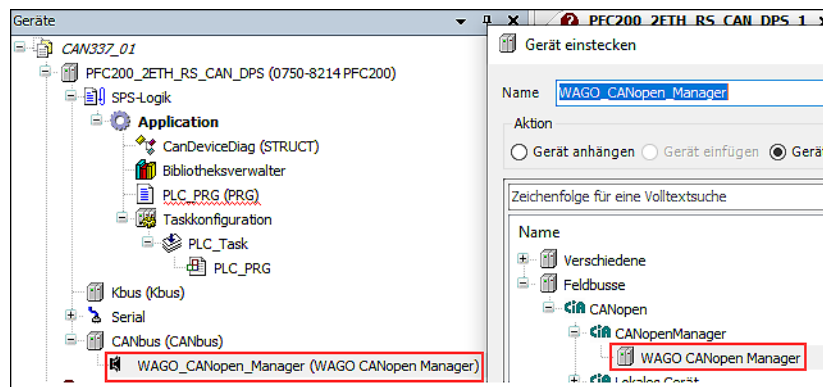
Geräte

CAN337_01
PFC200_2ETH_RS_CAN_DPS (0750-8214 PFC200)
SPS-Logik
Application
CanDeviceDiag (STRUCT)
Bibliotheksverwalter
PLC_PRG (PRG)
Taskkonfiguration
PLC_Task
PLC_PRG
Kbus (Kbus)
Serial
CANbus (CANbus)
WAGO_CANopen_Manager (WAGO CANopen Manager)

PFC200_2ETH_RS_CAN_DPS_1

Gerät einstecken

Name WAGO_CANopen_Manager

Aktion
Gerät anhängen Gerät einfügen Gerä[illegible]

Zeichenfolge für eine Volltextsuche

Name
Verschiedene
Feldbusse
CANopen
CANopenManager
WAGO CANopen Manager
Lokales Gerät